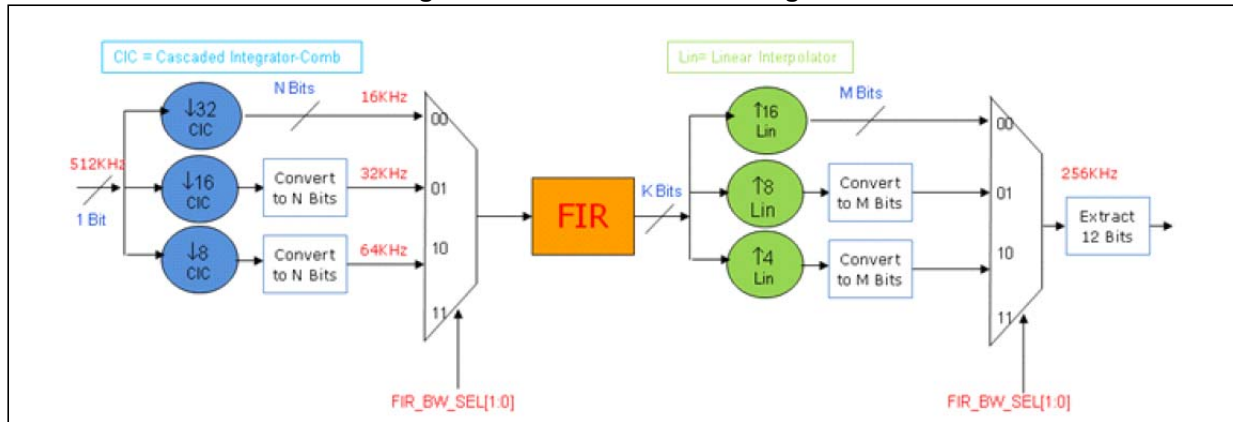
CIC = Cascaded Integrator-Comb

Lin= Linear Interpolator

512KHz

1 Bit

$\downarrow$32
CIC

$\downarrow$16
CIC

$\downarrow$8
CIC

N Bits

16KHz

Convert to N Bits

32KHz

Convert to N Bits

64KHz

00

01

10

11

FIR_BW_SEL[1:0]

FIR

K Bits

$\uparrow$16
Lin

$\uparrow$8
Lin

$\uparrow$4
Lin

M Bits

Convert to M Bits

Convert to M Bits

00

01

10

11

FIR_BW_SEL[1:0]

256KHz

Extract 12 Bits